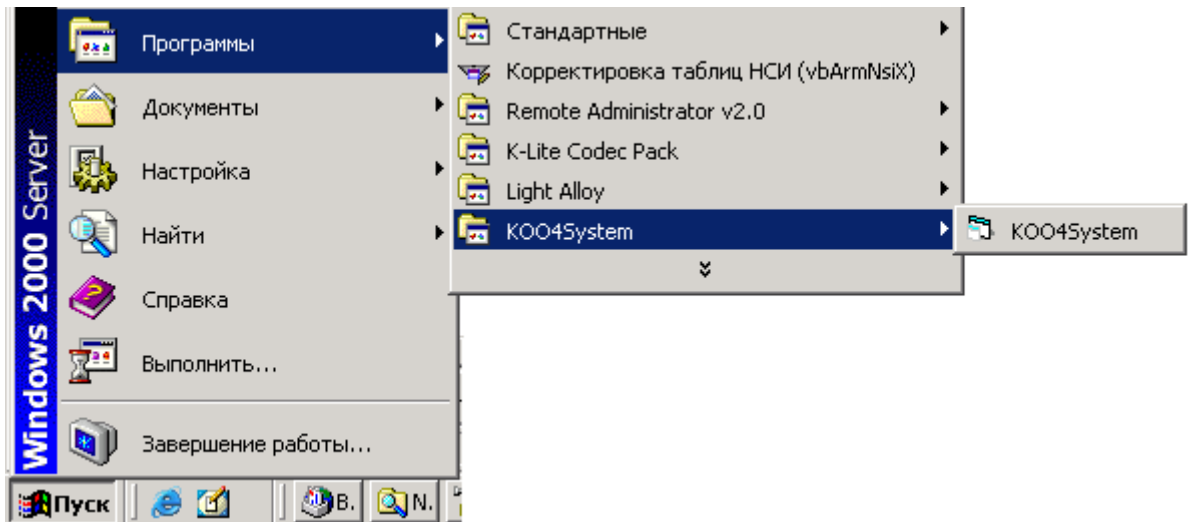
Windows 2000 Server

Программы
Документы
Настройка
Найти
Справка
Выполнить...
Завершение работы...

Стандартные
Корректировка таблиц НСИ (vbArmNsiX)
Remote Administrator v2.0
K-Lite Codec Pack
Light Alloy
KOO4System

KOO4System

Пуск
B.
N.